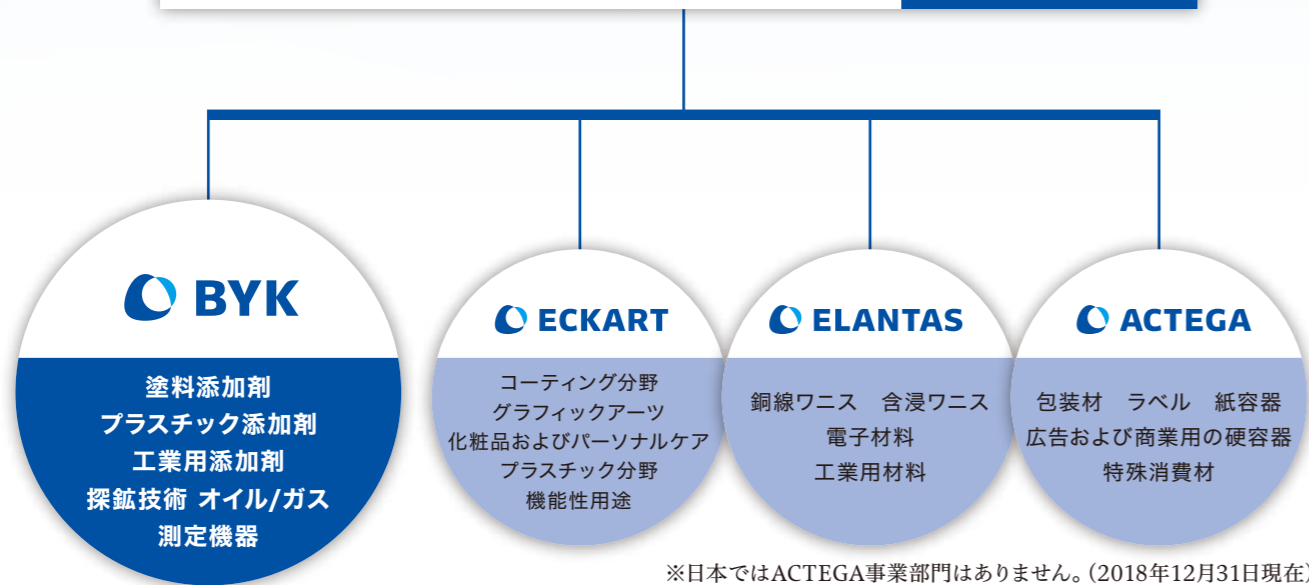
BYK

塗料添加剤
プラスチック添加剤
工業用添加剤
探鉱技術 オイル/ガス
測定機器

ECKART

コーティング分野
グラフィックアーツ
化粧品およびパーソナルケア
プラスチック分野
機能性用途

ELANTAS

銅線ワニス 含浸ワニス
電子材料
工業用材料

ACTEGA

包装材 ラベル 紙容器
広告および商業用の硬容器
特殊消費材

※日本ではACTEGA事業部門はありません。(2018年12月31日現在)